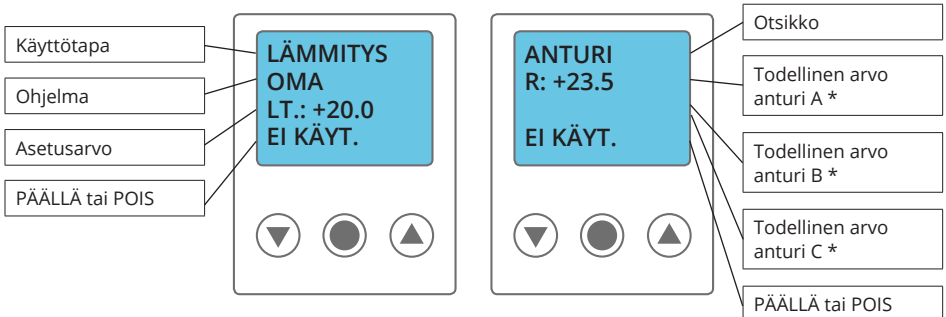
Käyttötapa

Ohjelma

Asetusarvo

PÄÄLLÄ tai POIS

LÄMMITYS
OMA
LT.: +20.0
EI KÄYT.

ANTURI
R: +23.5

EI KÄYT.

Otsikko

Todellinen arvo anturi A *

Todellinen arvo anturi B *

Todellinen arvo anturi C *

PÄÄLLÄ tai POIS